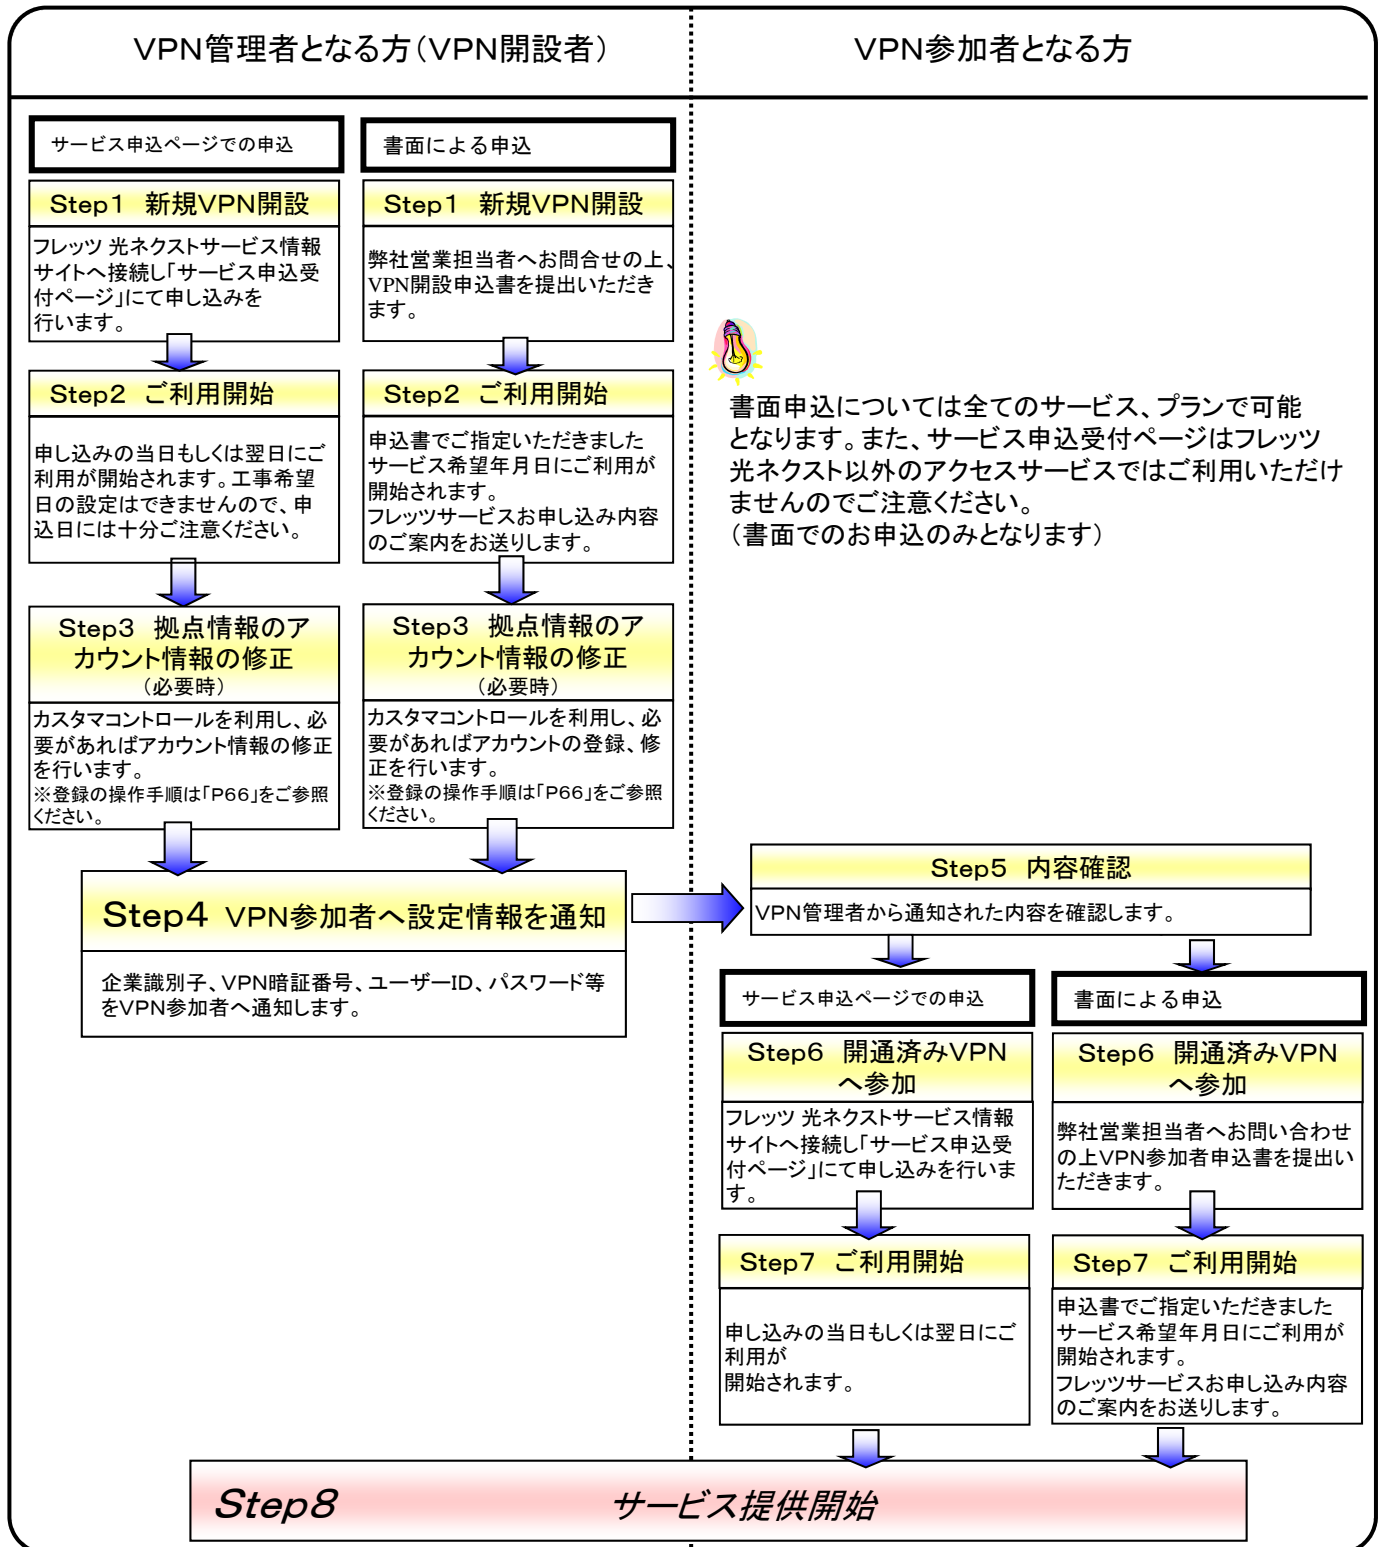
VPN管理者となる方（VPN開設者）

VPN参加者となる方

サービス申込ページでの申込

書面による申込

Step1　新規VPN開設

フレッツ 光ネクストサービス情報サイトへ接続し「サービス申込受付ページ」にて申し込みを行います。

Step1　新規VPN開設

弊社営業担当者へお問合せの上、VPN開設申込書を提出いただきます。

書面申込については全てのサービス、プランで可能となります。また、サービス申込受付ページはフレッツ光ネクスト以外のアクセスサービスではご利用いただけませんのでご注意ください。
（書面でのお申込のみとなります）

Step2　ご利用開始

申し込みの当日もしくは翌日にご利用が開始されます。工事希望日の設定はできませんので、申込日には十分ご注意ください。

Step2　ご利用開始

申込書でご指定いただきましたサービス希望年月日にご利用が開始されます。
フレッツサービスお申し込み内容のご案内をお送りします。

Step3　拠点情報のアカウント情報の修正
（必要時）

カスタマコントロールを利用し、必要があればアカウント情報の修正を行います。
※登録の操作手順は「P66」をご参照ください。

Step3　拠点情報のアカウント情報の修正
（必要時）

カスタマコントロールを利用し、必要があればアカウントの登録、修正を行います。
※登録の操作手順は「P66」をご参照ください。

Step4　VPN参加者へ設定情報を通知

企業識別子、VPN暗証番号、ユーザーID、パスワード等をVPN参加者へ通知します。

Step5　内容確認

VPN管理者から通知された内容を確認します。

サービス申込ページでの申込

書面による申込

Step6　開通済みVPNへ参加

フレッツ 光ネクストサービス情報サイトへ接続し「サービス申込受付ページ」にて申し込みを行います。

Step6　開通済みVPNへ参加

弊社営業担当者へお問い合わせの上VPN参加者申込書を提出いただきます。

Step7　ご利用開始

申し込みの当日もしくは翌日にご利用が
開始されます。

Step7　ご利用開始

申込書でご指定いただきましたサービス希望年月日にご利用が開始されます。
フレッツサービスお申し込み内容のご案内をお送りします。

Step8　サービス提供開始